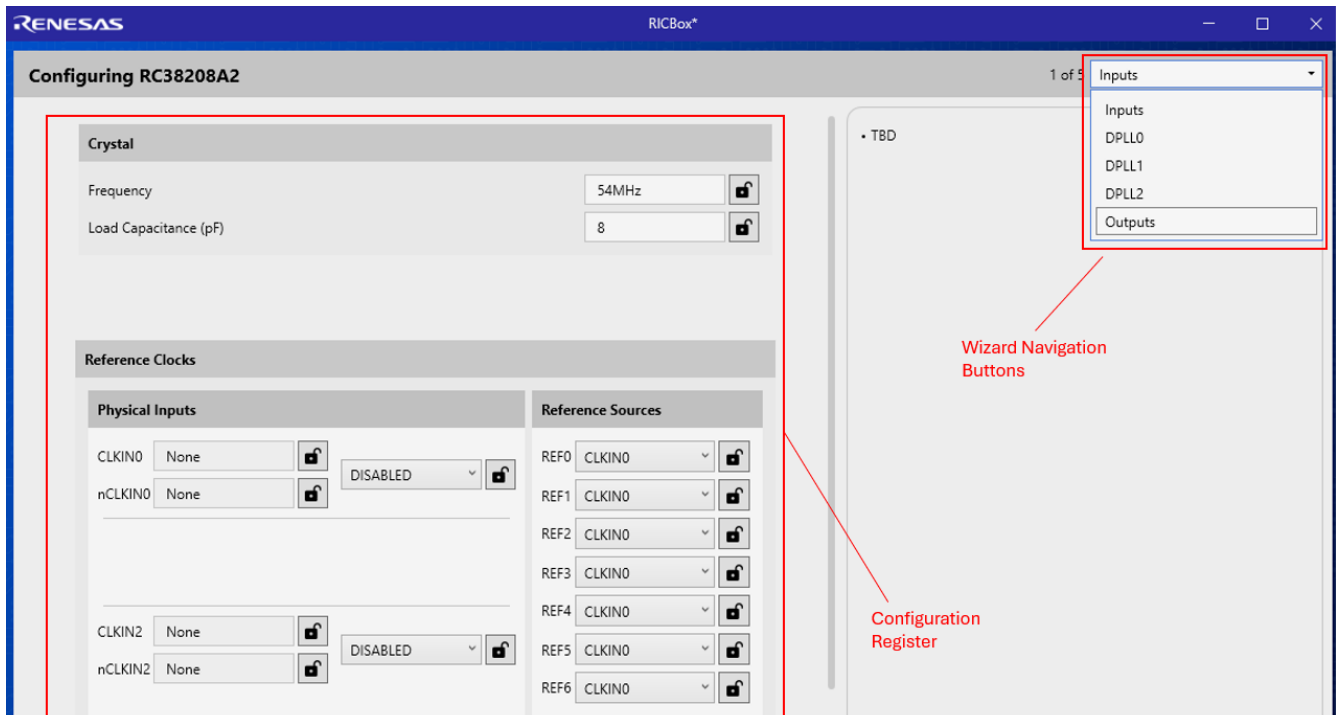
RENESAS

RICBox*

Configuring RC38208A2

1 of 5

Inputs

Inputs
DPLL0
DPLL1
DPLL2
Outputs

Crystal

Frequency 54MHz

Load Capacitance (pF) 8

• TBD

Wizard Navigation Buttons

Reference Clocks

Physical Inputs

CLKIN0 None
nCLKIN0 None
DISABLED

CLKIN2 None
nCLKIN2 None
DISABLED

Reference Sources

REF0 CLKIN0
REF1 CLKIN0
REF2 CLKIN0
REF3 CLKIN0
REF4 CLKIN0
REF5 CLKIN0
REF6 CLKIN0

Configuration Register